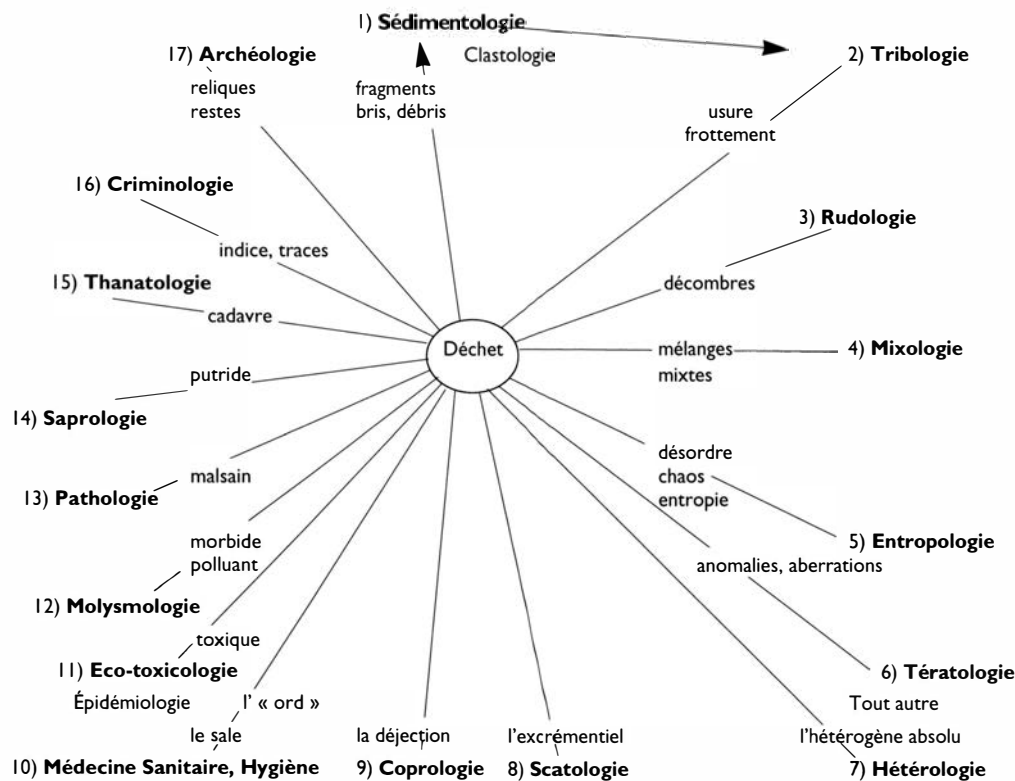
1) **Sédimentologie**
Clastologie
fragments
bris, débris

2) **Tribologie**
usure
frottement

3) **Rudologie**
décombres

4) **Mixologie**
mélanges
mixtes

5) **Entropologie**
désordre
chaos
entropie

6) **Tératologie**
anomalies, aberrations

7) **Hétérologie**
Tout autre
l'hétérogène absolu

8) **Scatologie**
l'excrémentiel

9) **Coprologie**
la déjection

10) **Médecine Sanitaire, Hygiène**
le sale
l' « ord »

11) **Eco-toxicologie**
Épidémiologie
toxique

12) **Molysmologie**
morbide
polluant

13) **Pathologie**
malsain

14) **Saprologie**
putride

15) **Thanatologie**
cadavre

16) **Criminologie**
indice, traces

17) **Archéologie**
reliques
restes

Déchet